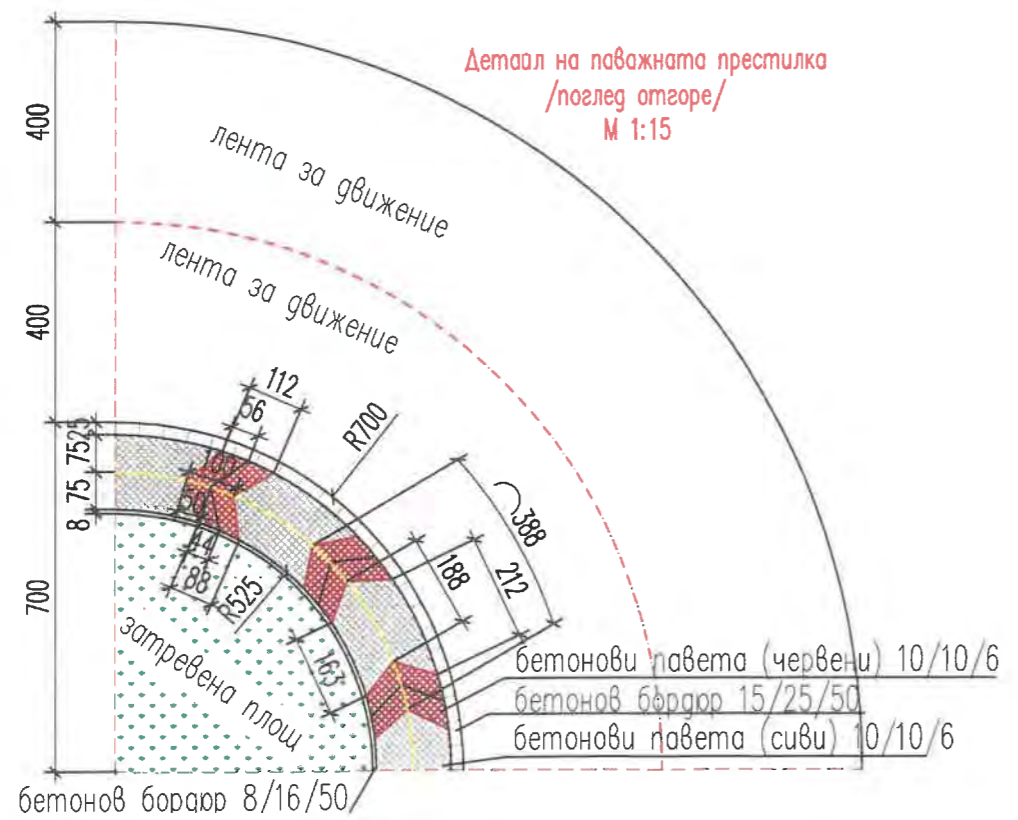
Детаал на паважната престилка
/поглед отгоре/
М 1:15

лента за движение

лента за движение

400

400

700

8 75 75 25

112

56

50

50

44

88

R525

R700

388

188

212

163

затревена площ

бетонови павета (червени) 10/10/6
бетонов бордюр 15/25/50
бетонови павета (сиви) 10/10/6

бетонов бордюр 8/16/50